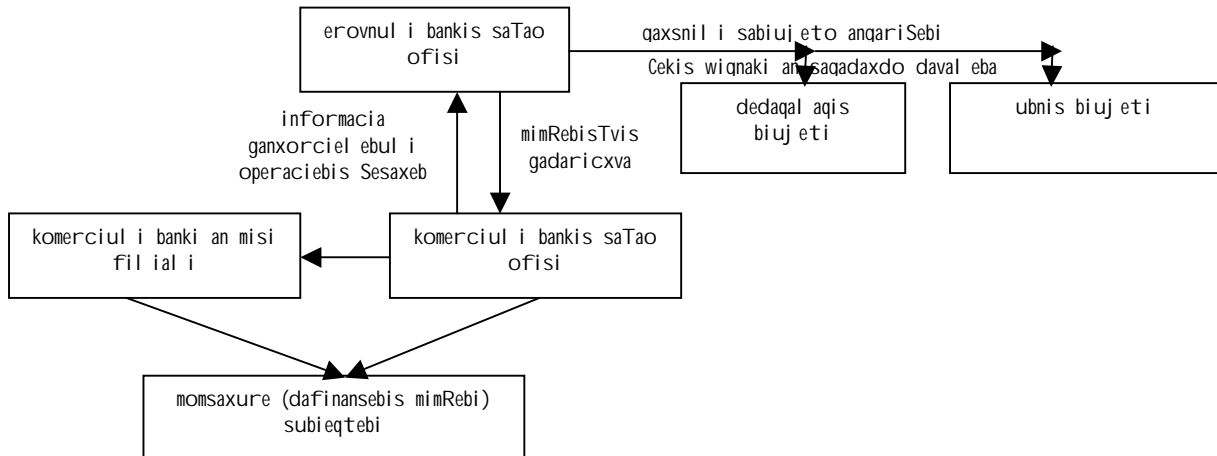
erovnul i bankis saTao ofisi

gaxsnil i sabiuj eto angariSebi

Cekis wignaki an saga daxdo daval eba

dedaqal aqis biuj eti

ubnis biuj eti

informacia ganxorciel ebul i operaciebis Sesaxeb

mimRebisTvis gadaricxva

komerciul i banki an misi fil ial i

komerciul i bankis saTao ofisi

momsaxure (dafinansebis mimRebi) subieqtebi